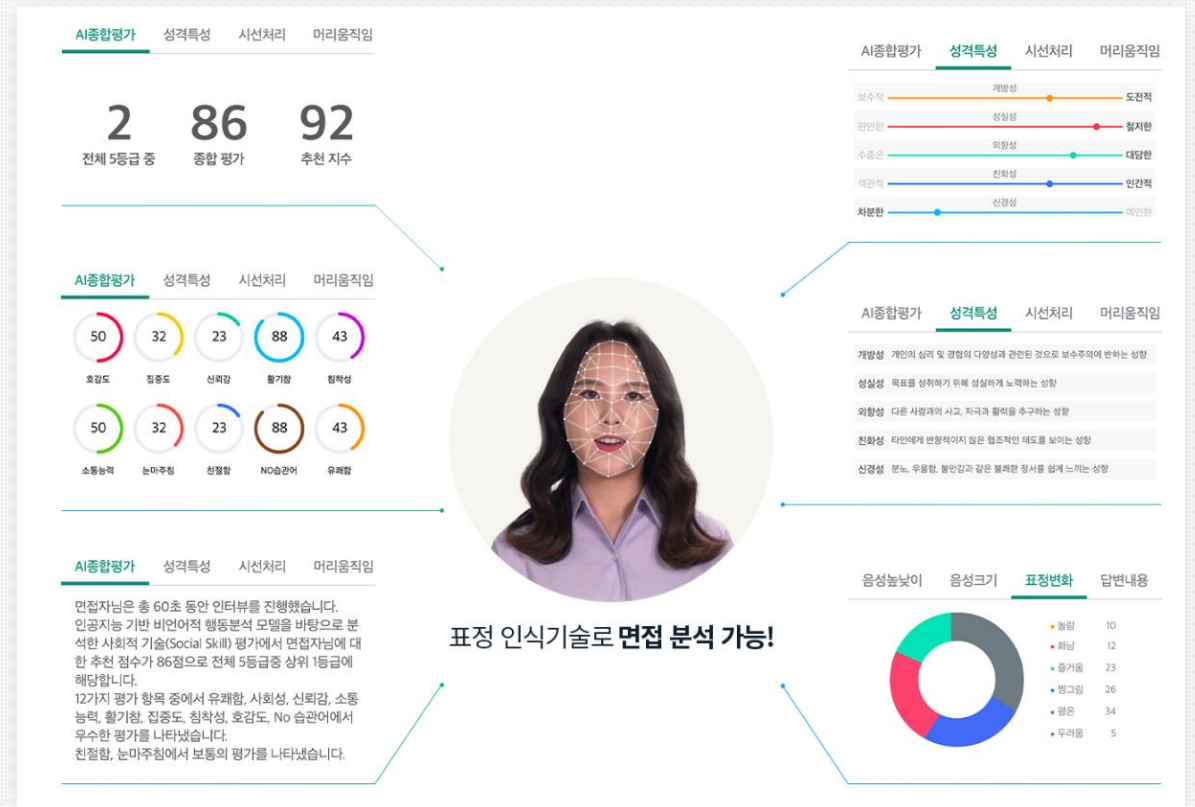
AI종합평가 성격특성 시선처리 머리움직임

2
전체 5등급 중

86
종합 평가

92
추천 지수

AI종합평가 성격특성 시선처리 머리움직임

50
호감도

32
집중도

23
신뢰감

88
활기참

43
침착성

50
소통능력

32
눈마주침

23
친절함

88
NO습관어

43
유쾌함

AI종합평가 성격특성 시선처리 머리움직임

면접자님은 총 60초 동안 인터뷰를 진행했습니다. 인공지능 기반 비언어적 행동분석 모델을 바탕으로 분석한 사회적 기술(Social Skill) 평가에서 면접자님에 대한 추천 점수가 86점으로 전체 5등급중 상위 1등급에 해당합니다.
12가지 평가 항목 중에서 유쾌함, 사회성, 신뢰감, 소통능력, 활기참, 집중도, 침착성, 호감도, No 습관어에서 우수한 평가를 나타냈습니다.
친절함, 눈마주침에서 보통의 평가를 나타냈습니다.

AI종합평가 성격특성 시선처리 머리움직임

개방성
보수적 도전적
성실성
편안한 철저한
외향성
수줍은 대담한
친화성
객관적 인간적
신경성
차분한 예민한

AI종합평가 성격특성 시선처리 머리움직임

개방성 개인의 심리 및 경험의 다양성과 관련된 것으로 보수주의에 반하는 성향
성실성 목표를 성취하기 위해 성실하게 노력하는 성향
외향성 다른 사람과의 사교, 자극과 활력을 추구하는 성향
친화성 타인에게 반항적이지 않은 협조적인 태도를 보이는 성향
신경성 분노, 우울함, 불안감과 같은 불쾌한 정서를 쉽게 느끼는 성향

표정 인식기술로 면접 분석 가능!

음성높낮이 음성크기 표정변화 답변내용

놀람 10
화남 12
즐거움 23
찡그림 26
평온 34
두려움 5